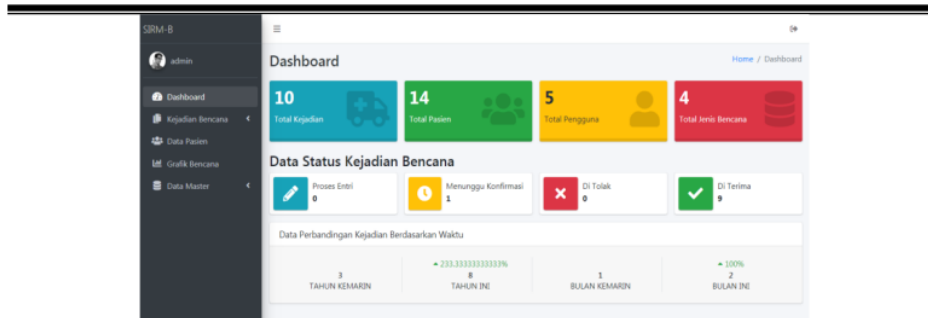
SIRM-B

admin

Dashboard
Kejadian Bencana
Data Pasien
Grafik Bencana
Data Master

≡

Dashboard

Home / Dashboard

10
Total Kejadian

14
Total Pasien

5
Total Pengguna

4
Total Jenis Bencana

Data Status Kejadian Bencana

Proses Entri
0

Menunggu Konfirmasi
1

Di Tolak
0

Di Terima
9

Data Perbandingan Kejadian Berdasarkan Waktu

3
TAHUN KEMARIN

▲ 233.33333333333%
8
TAHUN INI

1
BULAN KEMARIN

▲ 100%
2
BULAN INI